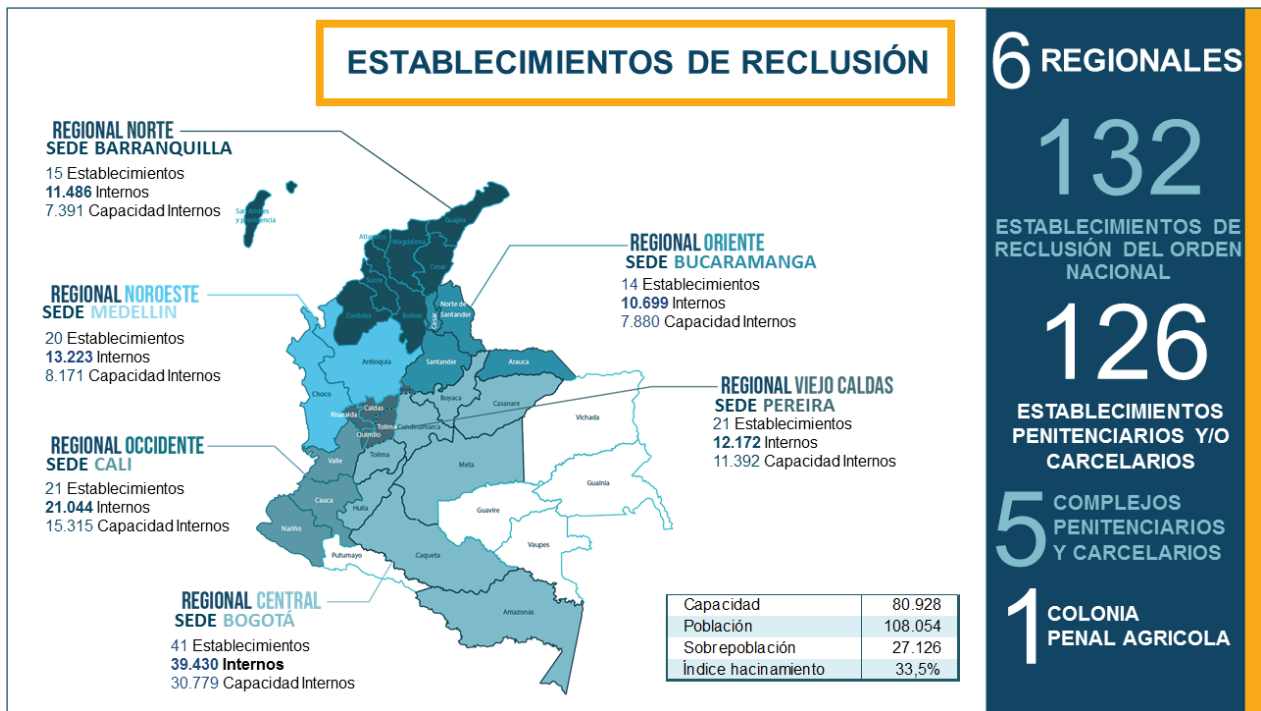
ESTABLECIMIENTOS DE RECLUSIÓN

REGIONAL NORTE
SEDE BARRANQUILLA
15 Establecimientos
11.486 Internos
7.391 Capacidad Internos

REGIONAL NOROESTE
SEDE MEDELLIN
20 Establecimientos
13.223 Internos
8.171 Capacidad Internos

REGIONAL OCCIDENTE
SEDE CALI
21 Establecimientos
21.044 Internos
15.315 Capacidad Internos

REGIONAL CENTRAL
SEDE BOGOTÁ
41 Establecimientos
39.430 Internos
30.779 Capacidad Internos

REGIONAL ORIENTE
SEDE BUCARAMANGA
14 Establecimientos
10.699 Internos
7.880 Capacidad Internos

REGIONAL VIEJO CALDAS
SEDE PEREIRA
21 Establecimientos
12.172 Internos
11.392 Capacidad Internos

San Andrés y Providencia
Atlántico
Magdalena
Guajira
Cesar
Sucre
Córdoba
Bolívar
Norte de Santander
Antioquia
Santander
Arauca
Chocó
Risaralda
Caldas
Boyacá
Casanare
Vichada
Quindío
Tolima
Cundinamarca
Valle
Meta
Guainía
Cauca
Huila
Guaviare
Nariño
Vaupes
Putumayo
Caqueta
Amazonas

| Capacidad | 80.928 |
|---|---|
| Población | 108.054 |
| Sobrepoblación | 27.126 |
| Índice hacinamiento | 33,5% |

6 REGIONALES

132
ESTABLECIMIENTOS DE RECLUSIÓN DEL ORDEN NACIONAL

126
ESTABLECIMIENTOS PENITENCIARIOS Y/O CARCELARIOS

5 COMPLEJOS PENITENCIARIOS Y CARCELARIOS

1 COLONIA PENAL AGRICOLA